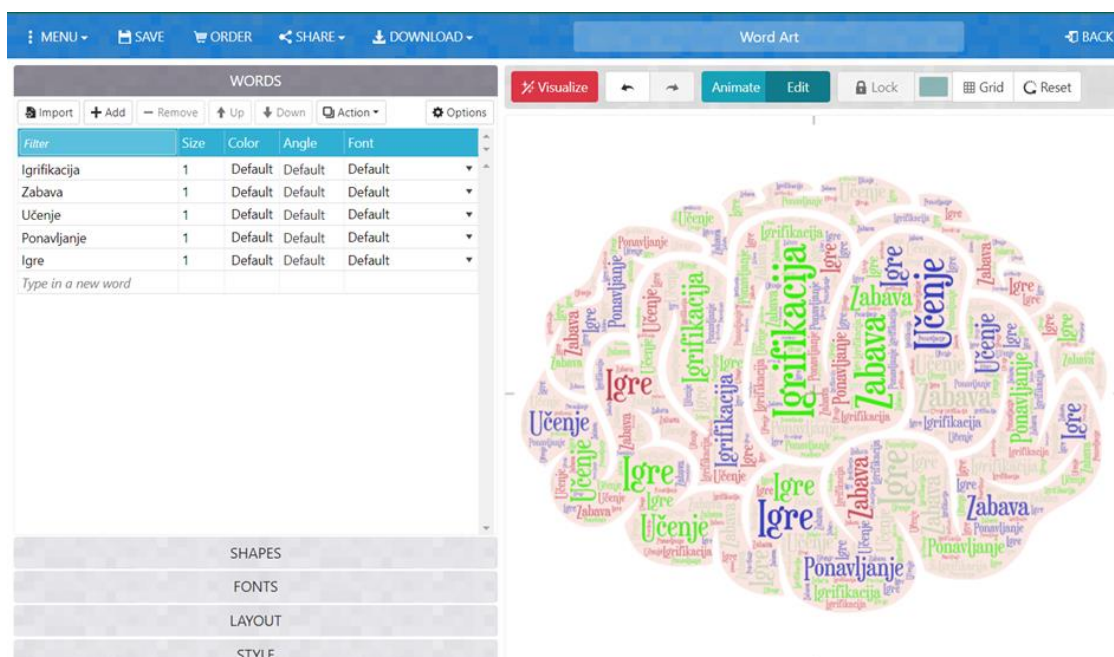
MENU SAVE ORDER SHARE DOWNLOAD Word Art BACK

WORDS

Import + Add — Remove Up Down Action Options

| Filter | Size | Color | Angle | Font |
|---|---|---|---|---|
| Igrifikacija | 1 | Default | Default | Default |
| Zabava | 1 | Default | Default | Default |
| Učenje | 1 | Default | Default | Default |
| Ponavljanje | 1 | Default | Default | Default |
| Igre | 1 | Default | Default | Default |
| Type in a new word | | | | |

SHAPES
FONTS
LAYOUT
STYLE

Visualize Animate Edit Lock Grid Reset

Igrifikacija Zabava Učenje Igre Ponavljanje Igrifikacija Učenje Igre Zabava Učenje Igre Igre Ponavljanje Zabava Učenje Igre Igrifikacija Ponavljanje Igre Zabava Učenje Ponavljanje Igrifikacija